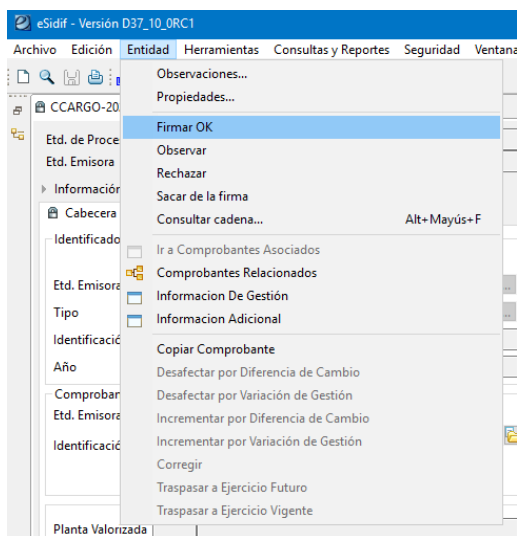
eSidif - Versión D37_10_0RC1

Archivo Edición Entidad Herramientas Consultas y Reportes Seguridad Ventana

CCARGO-20

Etd. de Proce

Etd. Emisora

Información

Cabecera

Identificado

Etd. Emisora

Tipo

Identificació

Año

Comprobar

Etd. Emisora

Identificació

Planta Valorizada

Observaciones...
Propiedades...
Firmar OK
Observar
Rechazar
Sacar de la firma
Consultar cadena... Alt+Mayús+F
Ir a Comprobantes Asociados
Comprobantes Relacionados
Informacion De Gestión
Informacion Adicional
Copiar Comprobante
Desafectar por Diferencia de Cambio
Desafectar por Variación de Gestión
Incrementar por Diferencia de Cambio
Incrementar por Variación de Gestión
Corregir
Traspasar a Ejercicio Futuro
Traspasar a Ejercicio Vigente